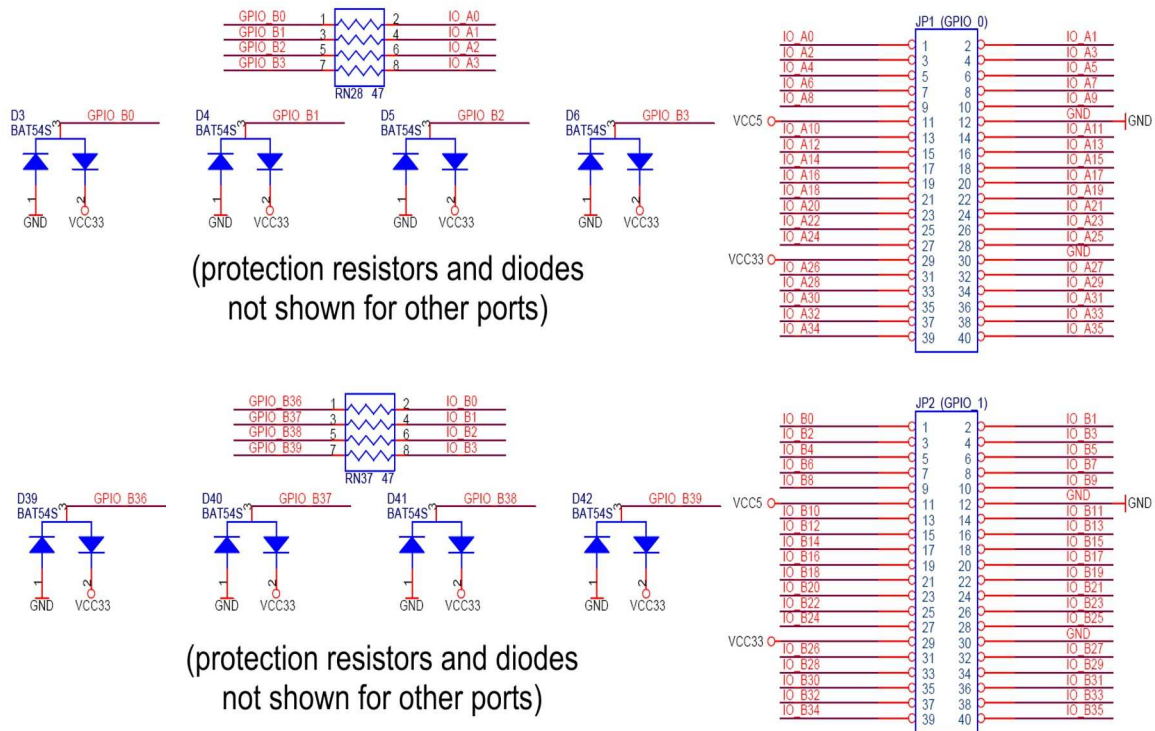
GPIO_B0 1 2 IO_A0
GPIO_B1 3 4 IO_A1
GPIO_B2 5 6 IO_A2
GPIO_B3 7 8 IO_A3
RN28 47

D3 BAT54S 3 GPIO_B0 1 GND 2 VCC33
D4 BAT54S 3 GPIO_B1 1 GND 2 VCC33
D5 BAT54S 3 GPIO_B2 1 GND 2 VCC33
D6 BAT54S 3 GPIO_B3 1 GND 2 VCC33

(protection resistors and diodes not shown for other ports)

JP1 (GPIO_0)

| | | | |
|---|---|---|---|
| IO_A0 | 1 | 2 | IO_A1 |
| IO_A2 | 3 | 4 | IO_A3 |
| IO_A4 | 5 | 6 | IO_A5 |
| IO_A6 | 7 | 8 | IO_A7 |
| IO_A8 | 9 | 10 | IO_A9 |
| VCC5 | 11 | 12 | GND |
| IO_A10 | 13 | 14 | IO_A11 |
| IO_A12 | 15 | 16 | IO_A13 |
| IO_A14 | 17 | 18 | IO_A15 |
| IO_A16 | 19 | 20 | IO_A17 |
| IO_A18 | 21 | 22 | IO_A19 |
| IO_A20 | 23 | 24 | IO_A21 |
| IO_A22 | 25 | 26 | IO_A23 |
| IO_A24 | 27 | 28 | IO_A25 |
| VCC33 | 29 | 30 | GND |
| IO_A26 | 31 | 32 | IO_A27 |
| IO_A28 | 33 | 34 | IO_A29 |
| IO_A30 | 35 | 36 | IO_A31 |
| IO_A32 | 37 | 38 | IO_A33 |
| IO_A34 | 39 | 40 | IO_A35 |

GND

GPIO_B36 1 2 IO_B0
GPIO_B37 3 4 IO_B1
GPIO_B38 5 6 IO_B2
GPIO_B39 7 8 IO_B3
RN37 47

D39 BAT54S 3 GPIO_B36 1 GND 2 VCC33
D40 BAT54S 3 GPIO_B37 1 GND 2 VCC33
D41 BAT54S 3 GPIO_B38 1 GND 2 VCC33
D42 BAT54S 3 GPIO_B39 1 GND 2 VCC33

(protection resistors and diodes not shown for other ports)

JP2 (GPIO_1)

| | | | |
|---|---|---|---|
| IO_B0 | 1 | 2 | IO_B1 |
| IO_B2 | 3 | 4 | IO_B3 |
| IO_B4 | 5 | 6 | IO_B5 |
| IO_B6 | 7 | 8 | IO_B7 |
| IO_B8 | 9 | 10 | IO_B9 |
| VCC5 | 11 | 12 | GND |
| IO_B10 | 13 | 14 | IO_B11 |
| IO_B12 | 15 | 16 | IO_B13 |
| IO_B14 | 17 | 18 | IO_B15 |
| IO_B16 | 19 | 20 | IO_B17 |
| IO_B18 | 21 | 22 | IO_B19 |
| IO_B20 | 23 | 24 | IO_B21 |
| IO_B22 | 25 | 26 | IO_B23 |
| IO_B24 | 27 | 28 | IO_B25 |
| VCC33 | 29 | 30 | GND |
| IO_B26 | 31 | 32 | IO_B27 |
| IO_B28 | 33 | 34 | IO_B29 |
| IO_B30 | 35 | 36 | IO_B31 |
| IO_B32 | 37 | 38 | IO_B33 |
| IO_B34 | 39 | 40 | IO_B35 |

GND